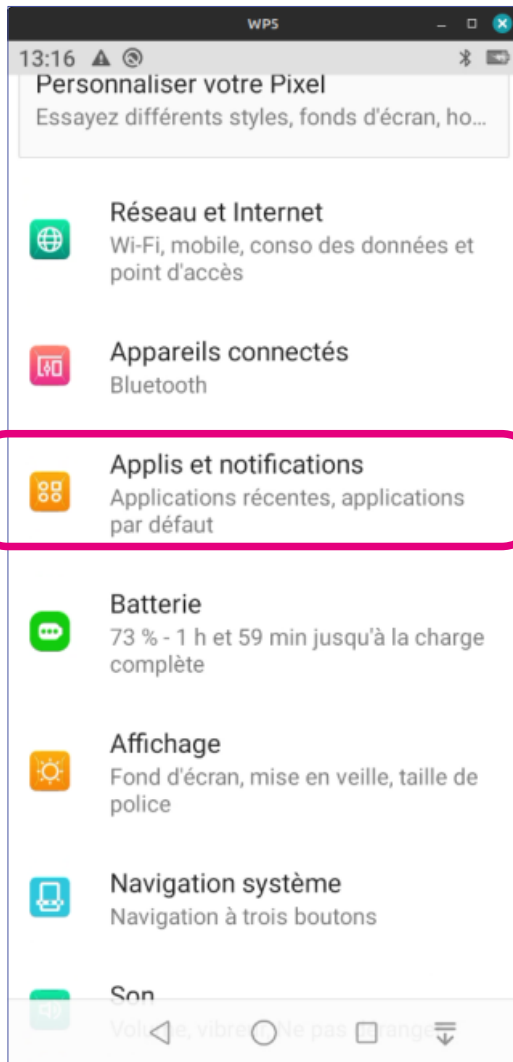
WPS

13:16

Personnaliser votre Pixel
Essayez différents styles, fonds d'écran, ho...

Réseau et Internet
Wi-Fi, mobile, conso des données et point d'accès

Appareils connectés
Bluetooth

Applis et notifications
Applications récentes, applications par défaut

Batterie
73 % - 1 h et 59 min jusqu'à la charge complète

Affichage
Fond d'écran, mise en veille, taille de police

Navigation système
Navigation à trois boutons

Son
Volume, vibreur, Ne pas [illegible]